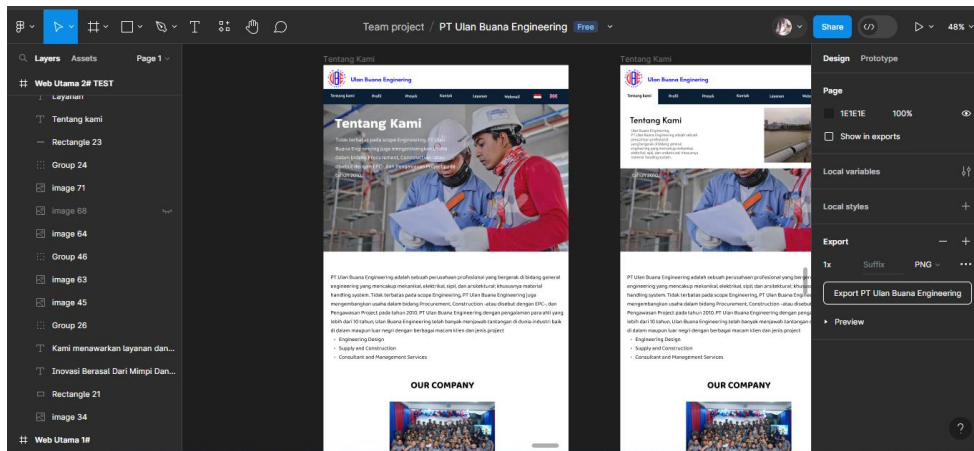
Team project / PT Ulan Buana Engineering Free

Share

48%

Layers Assets Page 1

Web Utama 2# TEST

Layanan

Tentang kami

Rectangle 23

Group 24

image 71

image 68

image 64

Group 46

image 63

image 45

Group 26

Kami menawarkan layanan dan...

Inovasi Berasal Dari Mimpi Dan...

Rectangle 21

image 34

Web Utama 1#

Tentang Kami

Ulan Buana Engineering

Tentang kami Profil Proyek Kontak Layanan Webmail

Tentang Kami

Tidak terbatas pada scope Engineering, PT Ulan Buana Engineering juga mengembangkan usaha dalam bidang Procurement, Construction - atau disebut dengan EPC - dan Pengawasan Project pada tahun 2010.

PT Ulan Buana Engineering adalah sebuah perusahaan profesional yang bergerak di bidang general engineering yang mencakup mekanikal, elektrikal, sipil, dan arsitektural; khususnya material handling system. Tidak terbatas pada scope Engineering, PT Ulan Buana Engineering juga mengembangkan usaha dalam bidang Procurement, Construction - atau disebut dengan EPC - dan Pengawasan Project pada tahun 2010. PT Ulan Buana Engineering dengan pengalaman para ahli yang lebih dari 10 tahun, Ulan Buana Engineering telah banyak menjawab tantangan di dunia industri baik di dalam maupun luar negeri dengan berbagai macam klien dan jenis project

Engineering Design

Supply and Construction

Consultant and Management Services

OUR COMPANY

Tentang Kami

Ulan Buana Engineering

Tentang kami Profil Proyek Kontak Layanan Webmail

Tentang Kami

PT Ulan Buana Engineering adalah sebuah perusahaan profesional yang bergerak di bidang general engineering yang mencakup mekanikal, elektrikal, sipil, dan arsitektural; khususnya material handling system.

PT Ulan Buana Engineering adalah sebuah perusahaan profesional yang bergerak di bidang general engineering yang mencakup mekanikal, elektrikal, sipil, dan arsitektural; khususnya material handling system. Tidak terbatas pada scope Engineering, PT Ulan Buana Engineering juga mengembangkan usaha dalam bidang Procurement, Construction - atau disebut dengan EPC - dan Pengawasan Project pada tahun 2010. PT Ulan Buana Engineering dengan pengalaman para ahli yang lebih dari 10 tahun, Ulan Buana Engineering telah banyak menjawab tantangan di dunia industri baik di dalam maupun luar negeri dengan berbagai macam klien dan jenis project

Engineering Design

Supply and Construction

Consultant and Management Services

OUR COMPANY

Design Prototype

Page

1E1E1E 100%

Show in exports

Local variables

Local styles

Export

1x Suffix PNG

Export PT Ulan Buana Engineering

Preview

?